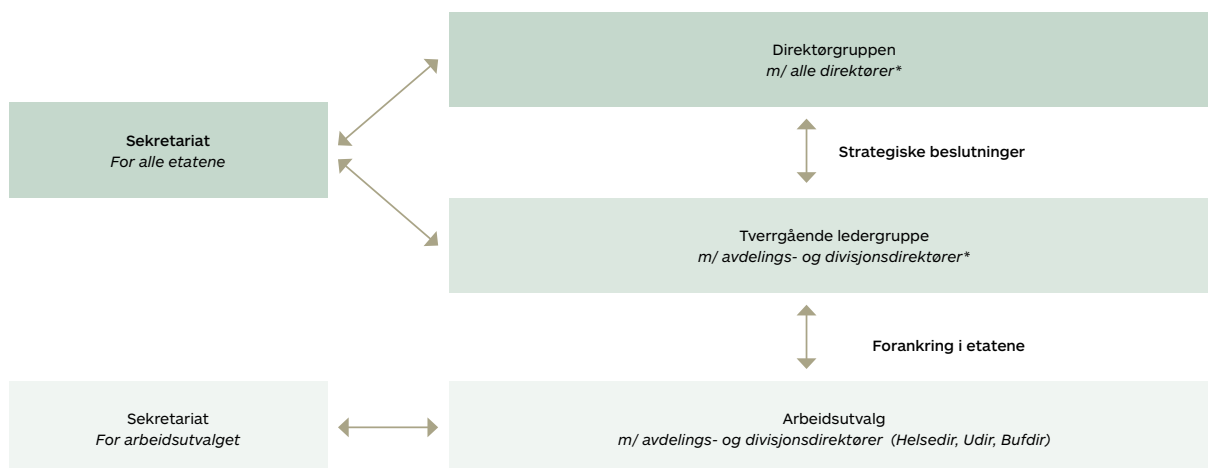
Direktørgruppen
*m/ alle direktører\**

Sekretariat
*For alle etatene*

Strategiske beslutninger

Tverrgående ledergruppe
*m/ avdelings- og divisjonsdirektører\**

Forankring i etatene

Sekretariat
*For arbeidsutvalget*

Arbeidsutvalg
*m/ avdelings- og divisjonsdirektører (Helsedir, Udir, Bufdir)*